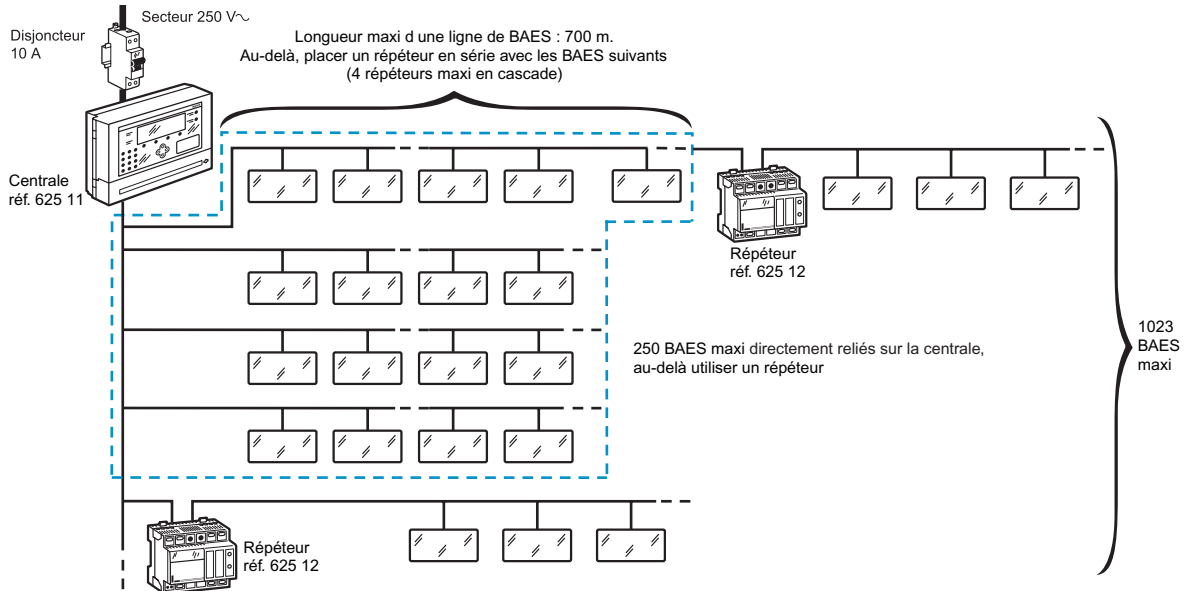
Disjoncteur
10 A

Secteur 250 V∿

Longueur maxi d une ligne de BAES : 700 m.
Au-delà, placer un répéteur en série avec les BAES suivants
(4 répéteurs maxi en cascade)

Centrale
réf. 625 11

Répéteur
réf. 625 12

250 BAES maxi directement reliés sur la centrale,
au-delà utiliser un répéteur

1023
BAES
maxi

Répéteur
réf. 625 12